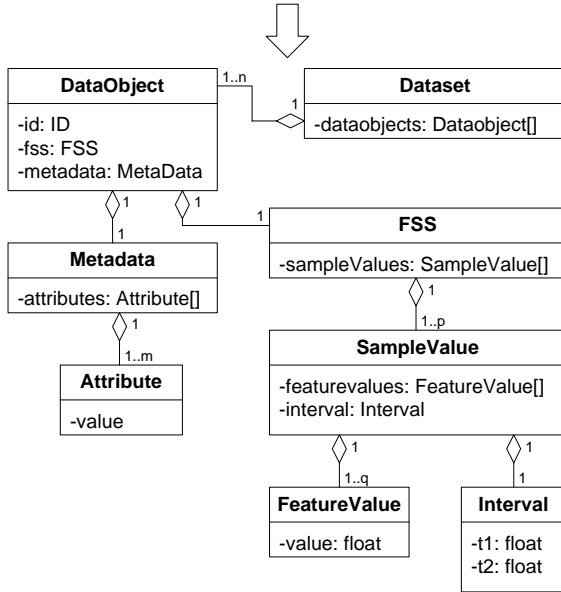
DataObject

-id: ID
-fss: FSS
-metadata: MetaData

1..n

1

Dataset

-dataobjects: Dataobject[]

1

1

1

1

Metadata

-attributes: Attribute[]

FSS

-sampleValues: SampleValue[]

1

1..m

1

1..p

Attribute

-value

SampleValue

-featurevalues: FeatureValue[]
-interval: Interval

1

1..q

1

1

FeatureValue

-value: float

Interval

-t1: float
-t2: float